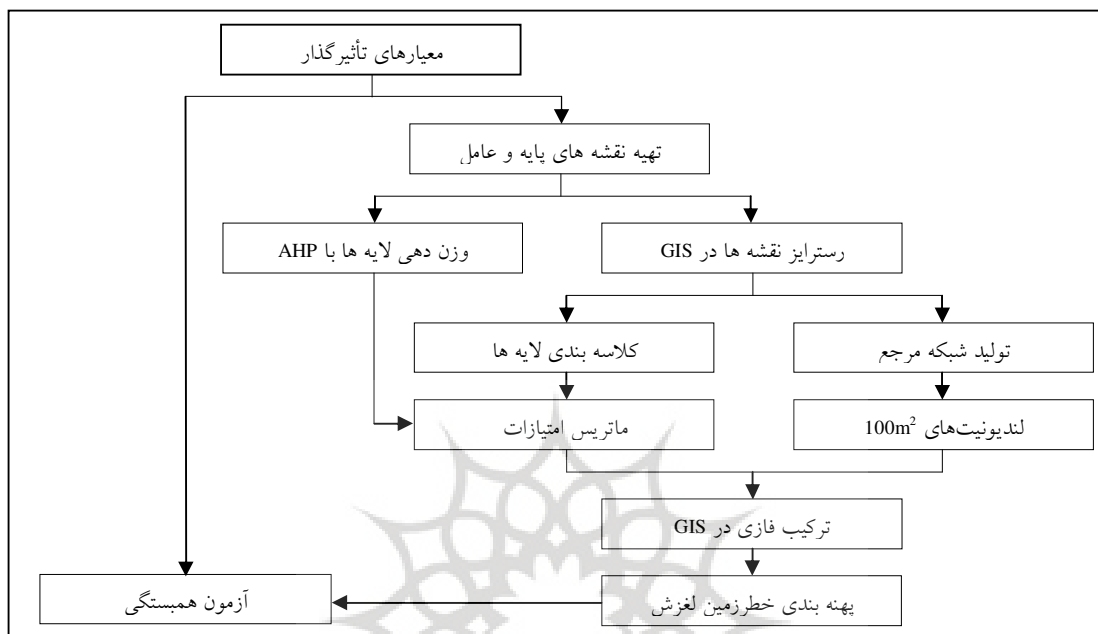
معیارهای تأثیرگذار

تهیه نقشه های پایه و عامل

رسترایز نقشه ها در GIS

وزن دهی لایه ها با AHP

تولید شبکه مرجع

کلاسه بندی لایه ها

لندیونیت‌های $100m^2$

ماتریس امتیازات

ترکیب فازی در GIS

پهنه بندی خطرزمین لغزش

آزمون همبستگی